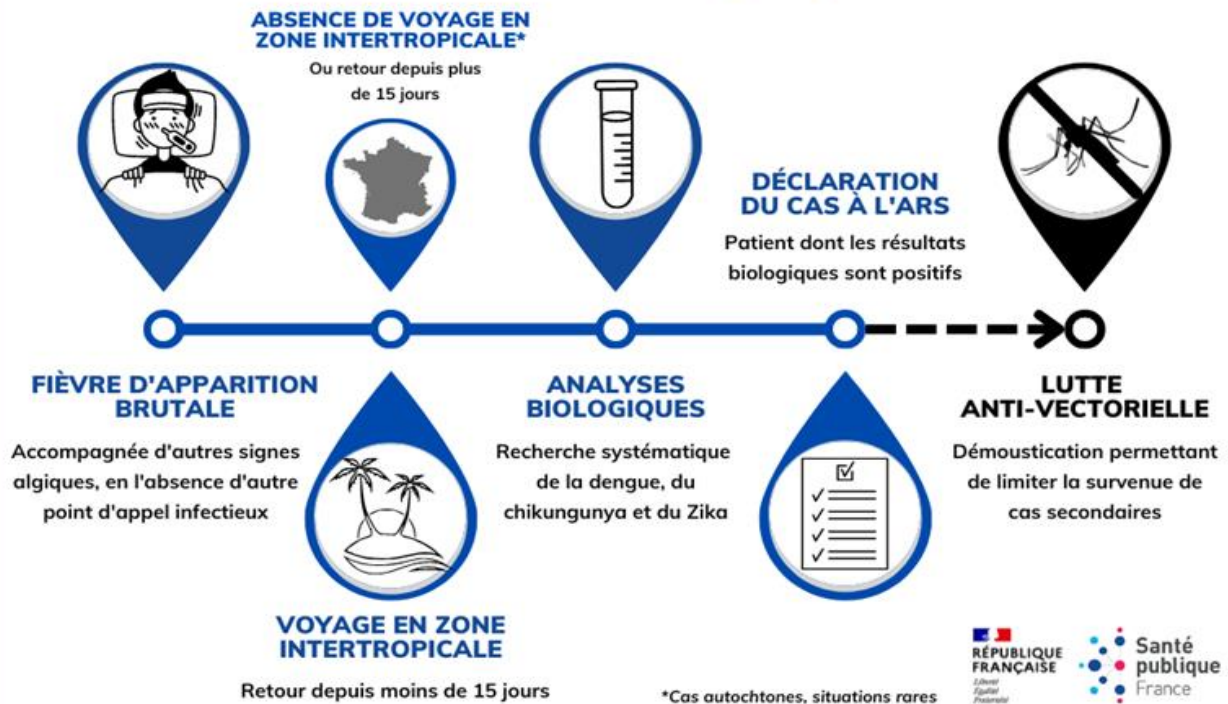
ABSENCE DE VOYAGE EN ZONE INTERTROPICALE*

Ou retour depuis plus de 15 jours

DÉCLARATION DU CAS À L'ARS

Patient dont les résultats biologiques sont positifs

FIÈVRE D'APPARITION BRUTALE

Accompagnée d'autres signes algiques, en l'absence d'autre point d'appel infectieux

ANALYSES BIOLOGIQUES

Recherche systématique de la dengue, du chikungunya et du Zika

LUTTE ANTI-VECTORIELLE

Démoustication permettant de limiter la survenue de cas secondaires

VOYAGE EN ZONE INTERTROPICALE

Retour depuis moins de 15 jours

*Cas autochtones, situations rares

RÉPUBLIQUE FRANÇAISE
Liberté
Égalité
Fraternité

Santé publique France